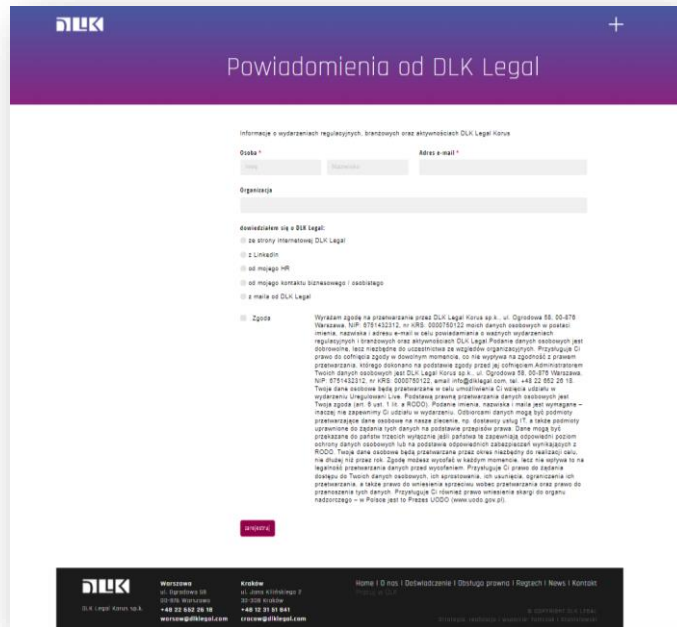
DLK

+

Powiadomienia od DLK Legal

Informacje o wydarzeniach regulacyjnych, branżowych oraz aktywnościach DLK Legal Korus

Osoba *

Imię

Nazwisko

Adres e-mail *

Organizacja

dowiedziałem się o DLK Legal:

ze strony internetowej DLK Legal

z LinkedIn

od mojego HR

od mojego kontaktu biznesowego i osobistego

z maila od DLK Legal

Zgoda

Wyrażam zgodę na przetwarzanie przez DLK Legal Korus sp.k., ul. Ogrodowa 58, 00-876 Warszawa, NIP: 6751432312, nr KRS: 0000750122 moich danych osobowych w postaci imienia, nazwiska i adresu e-mail w celu powiadamiania o ważnych wydarzeniach regulacyjnych i branżowych oraz aktywnościach DLK Legal Podanie danych osobowych jest dobrowolne, lecz niezbędne do uczestnictwa ze względów organizacyjnych. Przysługuje Ci prawo do cofnięcia zgody w dowolnym momencie, co nie wpływa na zgodność z prawem przetwarzania, którego dokonano na podstawie zgody przed jej cofnięciem.Administratorem Twoich danych osobowych jest DLK Legal Korus sp.k., ul. Ogrodowa 58, 00-876 Warszawa, NIP: 6751432312, nr KRS: 0000750122, email info@dlklegal.com, tel. +48 22 552 26 18. Twoje dane osobowe będą przetwarzane w celu umożliwienia Ci wzięcia udziału w wydarzeniu Uregulowani Live. Podstawą prawną przetwarzania danych osobowych jest Twoja zgoda (art. 6 ust. 1 lit. a RODO). Podanie imienia, nazwiska i maila jest wymagane – inaczej nie zapewnimy Ci udziału w wydarzeniu. Odbiorcami danych mogą być podmioty przetwarzające dane osobowe na nasze zlecenie, np. dostawcy usług IT, a także podmioty uprawnione do żądania tych danych na podstawie przepisów prawa. Dane mogą być przekazane do państw trzecich wyłącznie jeśli państwa te zapewniają odpowiedni poziom ochrony danych osobowych lub na podstawie odpowiednich zabezpieczeń wynikających z RODO. Twoje dane osobowe będą przetwarzane przez okres niezbędny do realizacji celu, nie dłużej niż przez rok. Zgodę możesz wycofać w każdym momencie, lecz nie wpływa to na legalność przetwarzania danych przed wycofaniem. Przysługuje Ci prawo do żądania dostępu do Twoich danych osobowych, ich sprostowania, ich usunięcia, ograniczenia ich przetwarzania, a także prawo do wniesienia sprzeciwu wobec przetwarzania oraz prawo do przenoszenia tych danych. Przysługuje Ci również prawo wniesienia skargi do organu nadzorczego – w Polsce jest to Prezes UODO (www.uodo.gov.pl).

zarejestruj

DLK

DLK Legal Korus sp.k.

Warszawa
ul. Ogrodowa 58
00-876 Warszawa
+48 22 552 26 18
warsaw@dlklegal.com

Kraków
ul. Jana Kilińskiego 7
30-308 Kraków
+48 12 31 51 641
cracow@dlklegal.com

Home | O nas | Doświadczenie | Obsługa prawna | Regtech | News | Kontakt
Praca w DLK

© COPYRIGHT DLK LEGAL
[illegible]